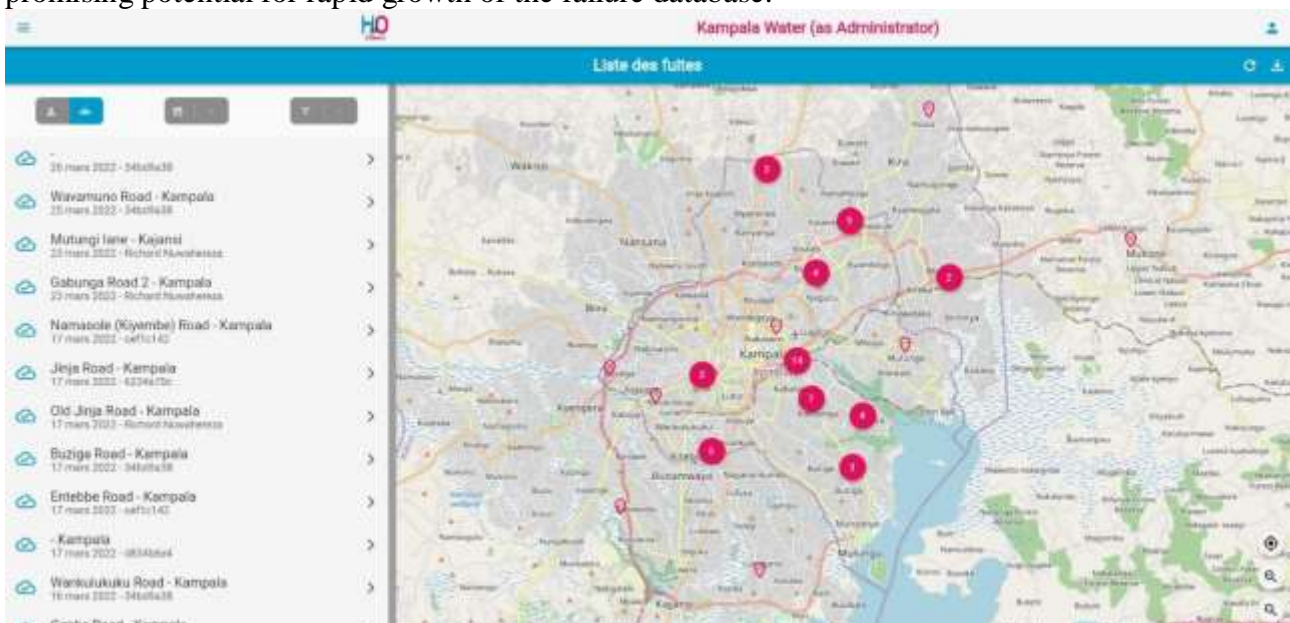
promising potential for rapid growth of the failure database.

H2O

Kampala Water (as Administrator)

Liste des fuites

-
28 mars 2022 - 34bd9a38

Wavamuno Road - Kampala
25 mars 2022 - 34bd9a38

Mutungi lane - Kajansi
23 mars 2022 - Richard Nuwahereza

Gabunga Road 2 - Kampala
23 mars 2022 - Richard Nuwahereza

Namasole (Kiyembe) Road - Kampala
17 mars 2022 - cef1c142

Jinja Road - Kampala
17 mars 2022 - 6234a7bc

Old Jinja Road - Kampala
17 mars 2022 - Richard Nuwahereza

Buziga Road - Kampala
17 mars 2022 - 34bd9a38

Entebbe Road - Kampala
17 mars 2022 - cef1c142

- Kampala
17 mars 2022 - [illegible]

Wankulukuku Road - Kampala
16 mars 2022 - 34bd9a38

Nansana

Kampala

Mukono

Kira

Wakiso

Kyengera

Bunamwaya

Mutungo

3

5

4

2

14

7

4

3

6

3